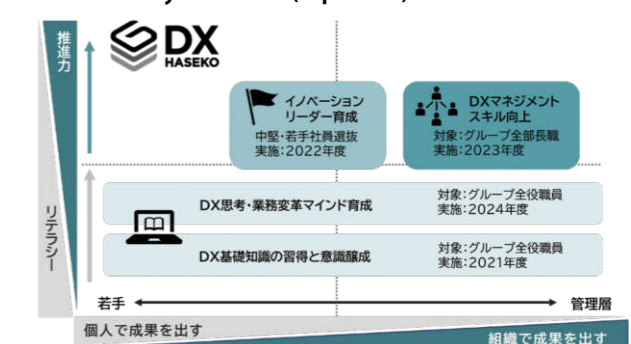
推進力

DX
HASEKO

イノベーション
リーダー育成
中堅・若手社員選抜
実施:2022年度

DXマネジメント
スキル向上
対象:グループ全部長職
実施:2023年度

リテラシー

DX思考・業務変革マインド育成
対象:グループ全役職員
実施:2024年度

DX基礎知識の習得と意識醸成
対象:グループ全役職員
実施:2021年度

若手
管理層

個人で成果を出す
組織で成果を出す